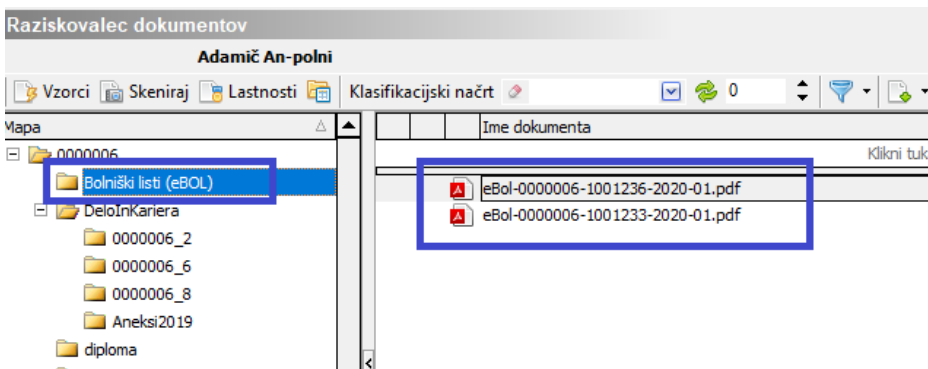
Raziskovalec dokumentov

Adamič An-polni

Vzorci Skeniraj Lastnosti Klasifikacijski načrt 0

Mapa

0000006

Bolniški listi (eBOL)

DeloInKariera

0000006_2

0000006_6

0000006_8

Aneksi2019

diploma

Ime dokumenta

Klikni tuk

eBol-0000006-1001236-2020-01.pdf

eBol-0000006-1001233-2020-01.pdf